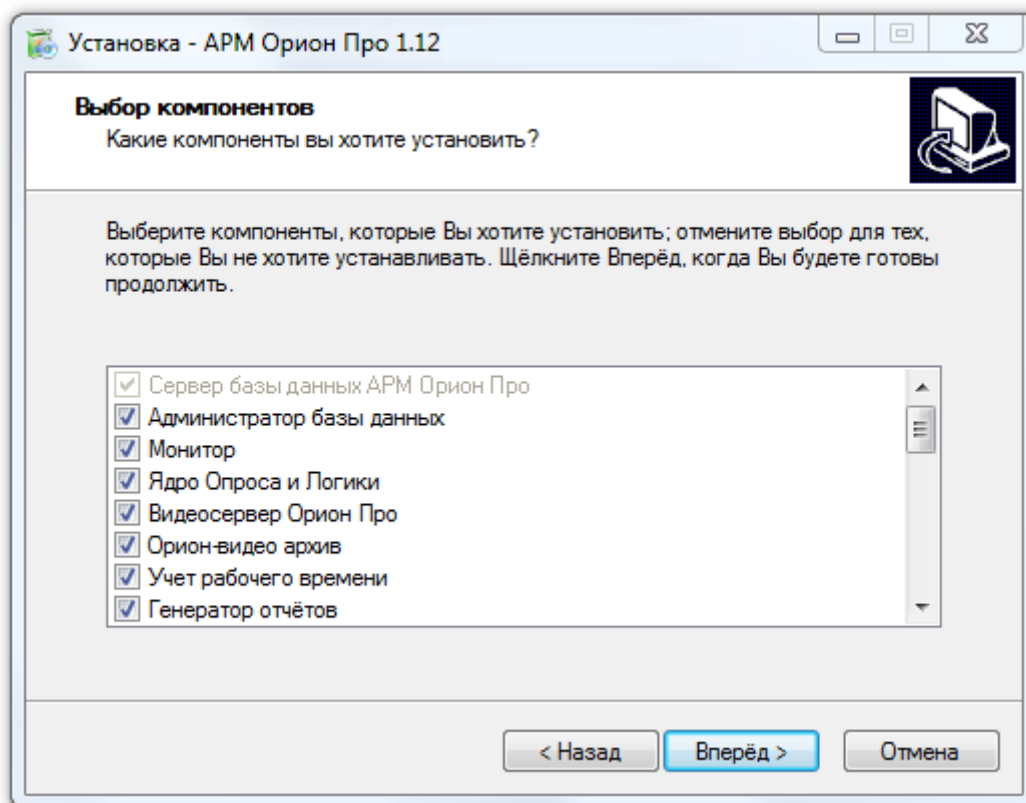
Установка - АРМ Орион Про 1.12

Выбор компонентов
Какие компоненты вы хотите установить?

Выберите компоненты, которые Вы хотите установить; отмените выбор для тех, которые Вы не хотите устанавливать. Щёлкните Вперёд, когда Вы будете готовы продолжить.

Сервер базы данных АРМ Орион Про
Администратор базы данных
Монитор
Ядро Опроса и Логики
Видеосервер Орион Про
Орион-видео архив
Учет рабочего времени
Генератор отчётов

< Назад
Вперёд >
Отмена